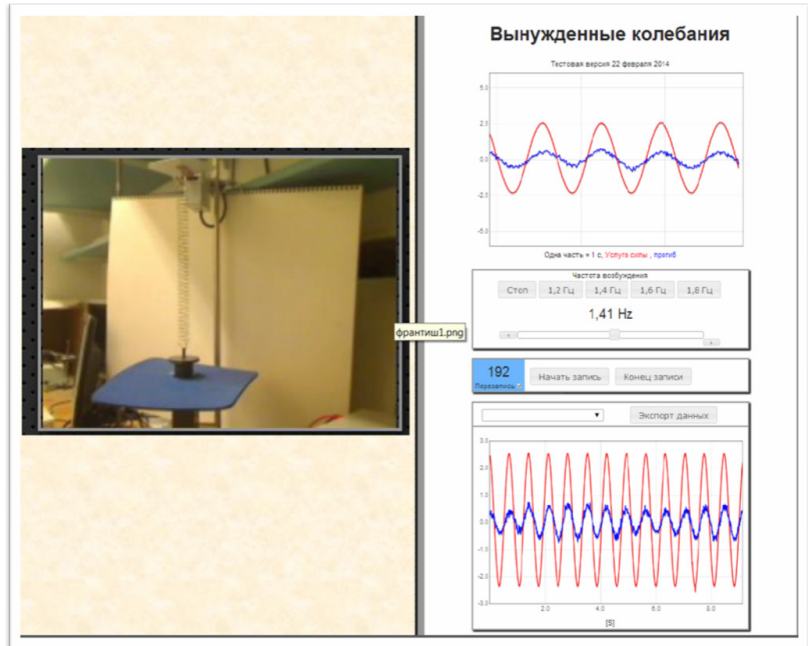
Вынужденные колебания

Тестовая версия 22 февраля 2014

5,0
2,5
0,0
-2,5
-5,0

Одна часть = 1 с, Услуга силы , прогиб

франтиш1.png

Частота возбуждения

Стоп 1,2 Гц 1,4 Гц 1,6 Гц 1,8 Гц

1,41 Hz

192
Перезапись

Начать запись Конец записи

Экспорт данных

3,0
2,0
1,0
0,0
-1,0
-2,0
-3,0
2,0 4,0 6,0 8,0
[S]